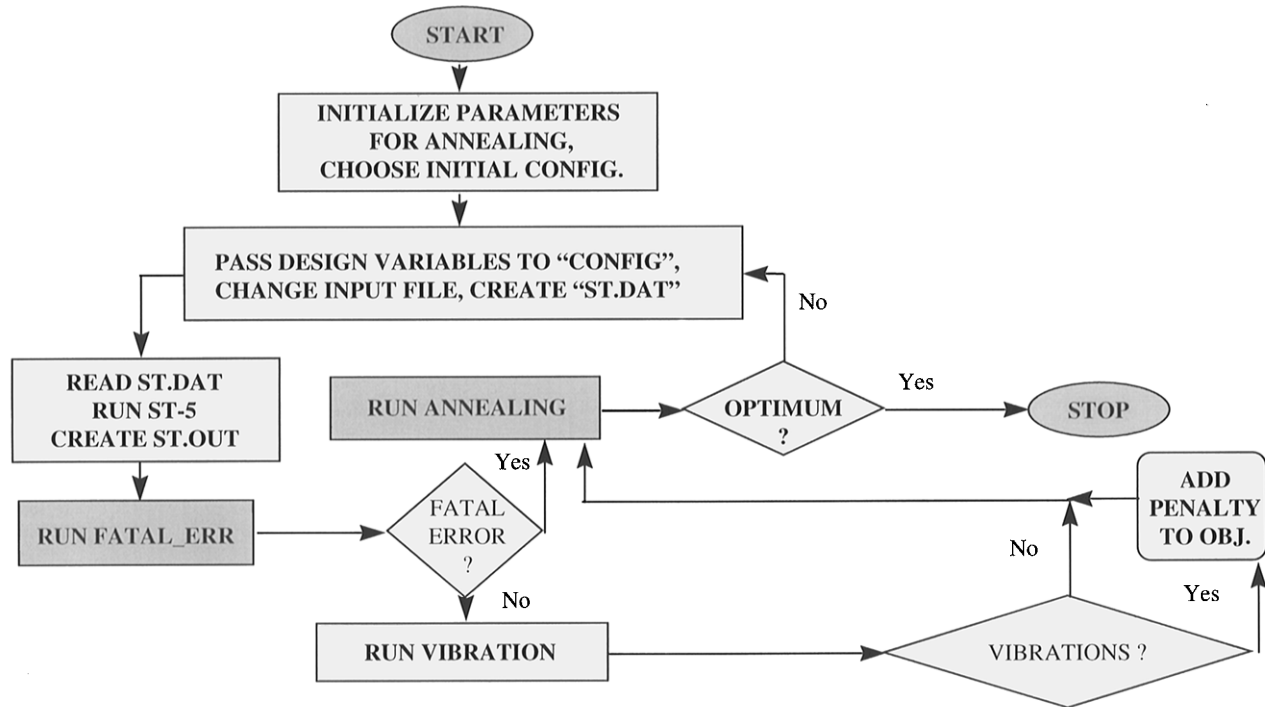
START

INITIALIZE PARAMETERS FOR ANNEALING, CHOOSE INITIAL CONFIG.

PASS DESIGN VARIABLES TO "CONFIG", CHANGE INPUT FILE, CREATE "ST.DAT"

No

READ ST.DAT
RUN ST-5
CREATE ST.OUT

RUN ANNEALING

OPTIMUM ?

Yes

STOP

Yes

RUN FATAL_ERR

FATAL ERROR ?

ADD PENALTY TO OBJ.

No

No

Yes

RUN VIBRATION

VIBRATIONS ?